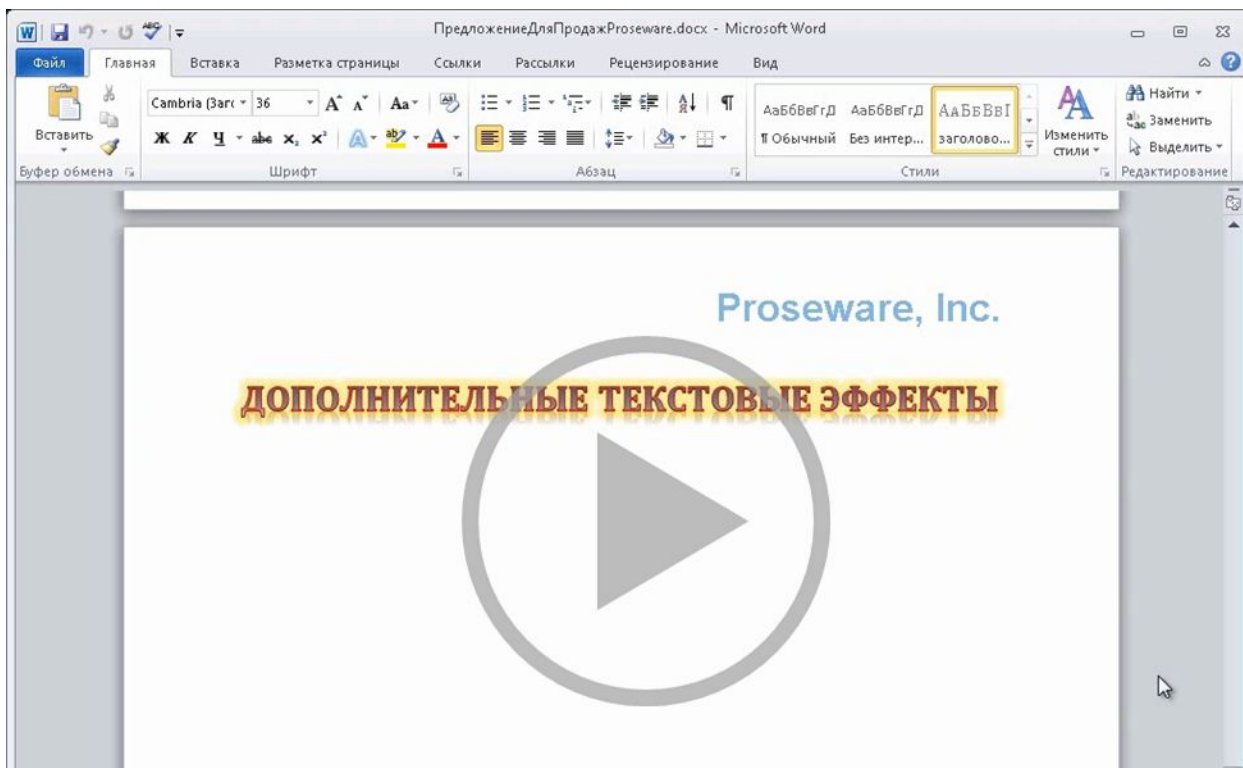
ПредложениеДляПродажProseware.docx - Microsoft Word

Файл Главная Вставка Разметка страницы Ссылки Рассылки Рецензирование Вид

Вставить
Буфер обмена

Cambria (Загс 36
Ж К Ч abe $x_2$ $x^2$
Шрифт

Абзац

АаБбВвГгД АаБбВвГгД АаБбВвІ
¶ Обычный Без интер... Заголово...
Изменить стили
Стили

Найти
Заменить
Выделить
Редактирование

Proseware, Inc.

ДОПОЛНИТЕЛЬНЫЕ ТЕКСТОВЫЕ ЭФФЕКТЫ